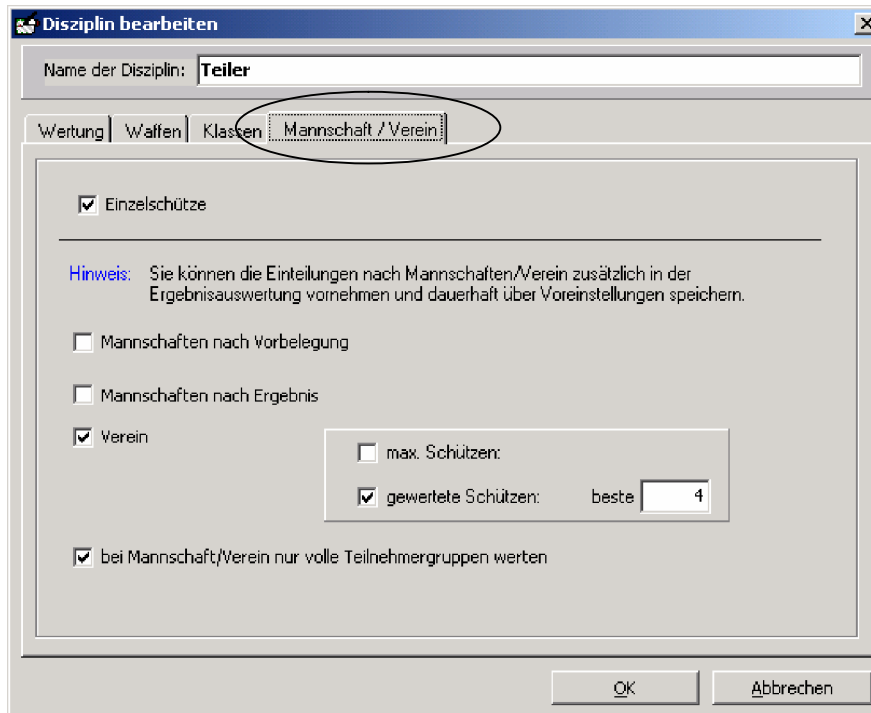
Disziplin bearbeiten

Name der Disziplin: Teiler

Wertung | Waffen | Klassen | Mannschaft / Verein

☑ Einzelschütze

Hinweis: Sie können die Einteilungen nach Mannschaften/Verein zusätzlich in der Ergebnisauswertung vornehmen und dauerhaft über Voreinstellungen speichern.

☐ Mannschaften nach Vorbelegung

☐ Mannschaften nach Ergebnis

☑ Verein

☐ max. Schützen:

☑ gewertete Schützen: beste 4

☑ bei Mannschaft/Verein nur volle Teilnehmergruppen werten

OK | Abbrechen